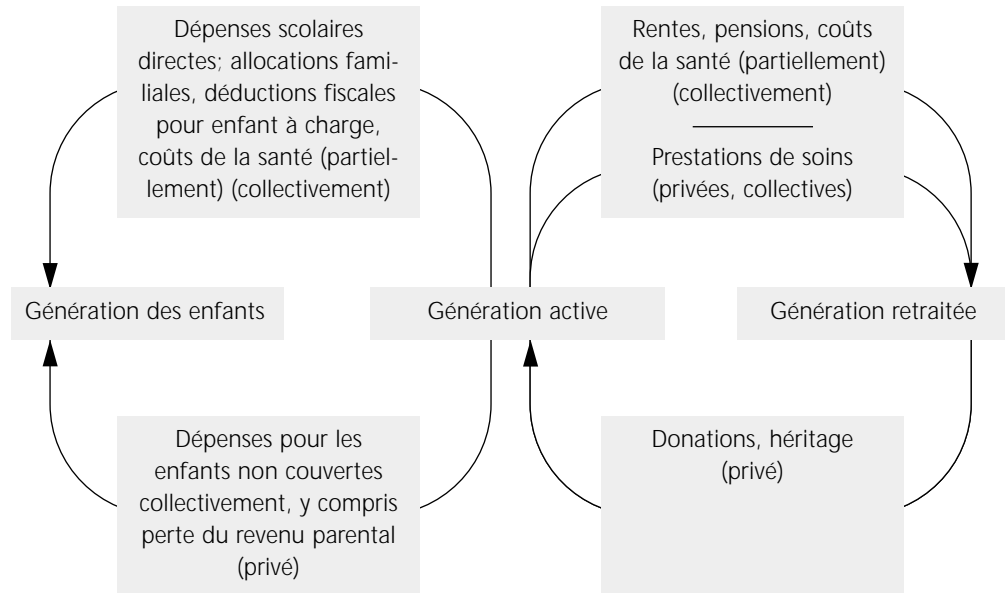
Dépenses scolaires directes; allocations familiales, déductions fiscales pour enfant à charge, coûts de la santé (partiellement) (collectivement)

Rentes, pensions, coûts de la santé (partiellement) (collectivement)

Prestations de soins (privées, collectives)

Génération des enfants

Génération active

Génération retraitée

Dépenses pour les enfants non couvertes collectivement, y compris perte du revenu parental (privé)

Donations, héritage (privé)